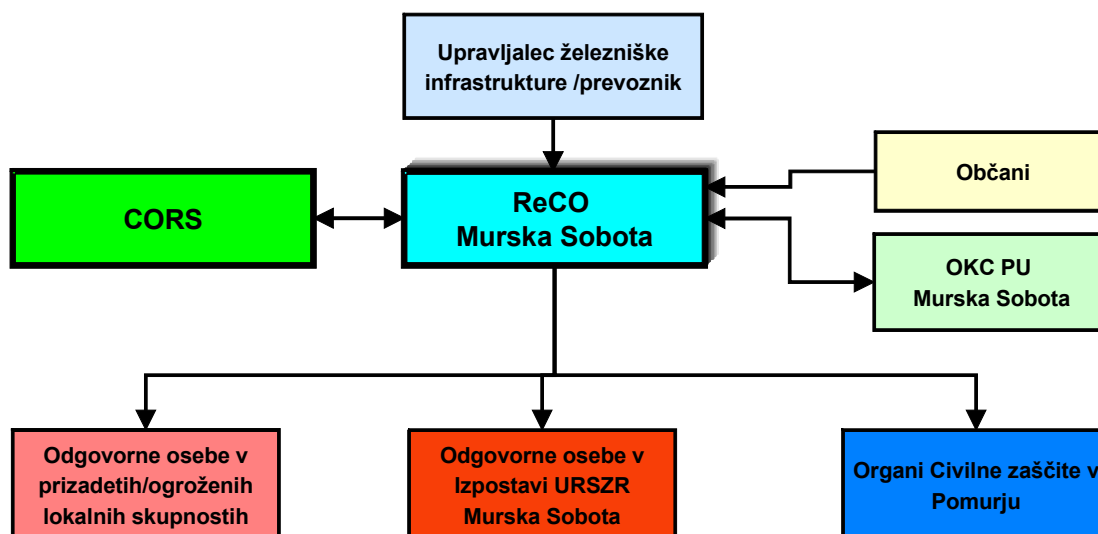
Upravljalec železniške infrastrukture /prevoznik

CORS

ReCO
Murska Sobota

Občani

OKC PU
Murska Sobota

Odgovorne osebe v prizadetih/ogroženih lokalnih skupnostih

Odgovorne osebe v Izpostavi URSZR Murska Sobota

Organi Civilne zaščite v Pomurju